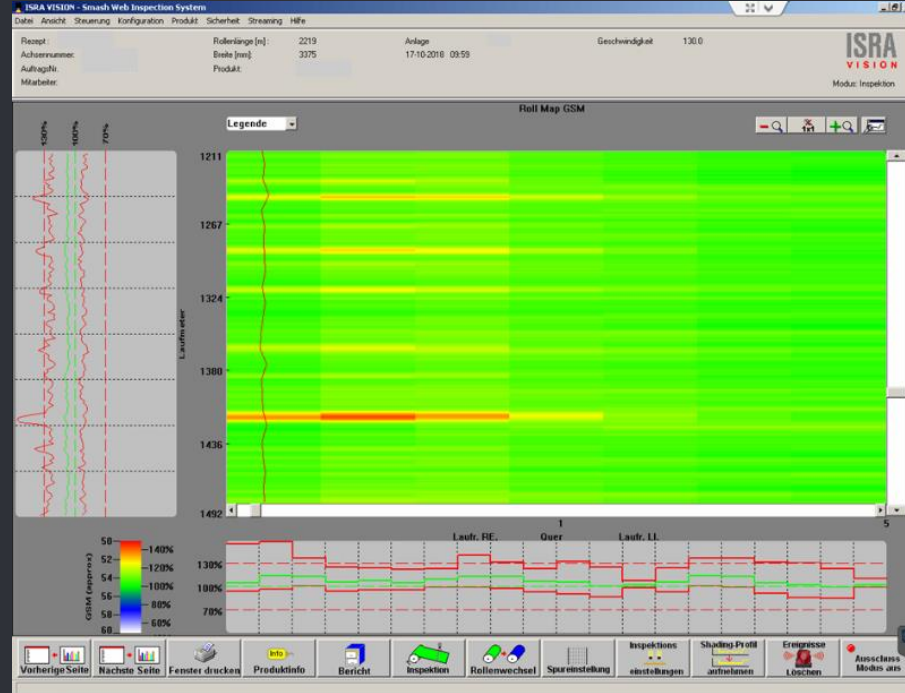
ISRA VISION - Smash Web Inspection System

Datei Ansicht Steuerung Konfiguration Produkt Sicherheit Streaming Hilfe

Rezept:
Achsennummer:
AuftragsNr.
Mitarbeiter:

Rollenlänge [m]: 2219
Breite [mm]: 3375
Produkt:

Anlage
17-10-2018 09:59

Geschwindigkeit 130.0

ISRA VISION

Modus: Inspection

Roll Map GSM

Legende

130% 100% 70%

1211
1267
1324
1380
1436
1492

Laufmeter

1
5

Laufr. RE. Quer Laufr. LL

50 140%
52 120%
54 100%
56 80%
58 60%
60

GSM (approx)

130%
100%
70%

Vorherige Seite
Nächste Seite
Fenster drucken
Info
Produktinfo
Bericht
Inspektion
Rollenwechsel
Spureinstellung
Inspektions einstellungen
Shading-Profil aufnehmen
Ereignisse Löschen
Ausschuss Modus aus